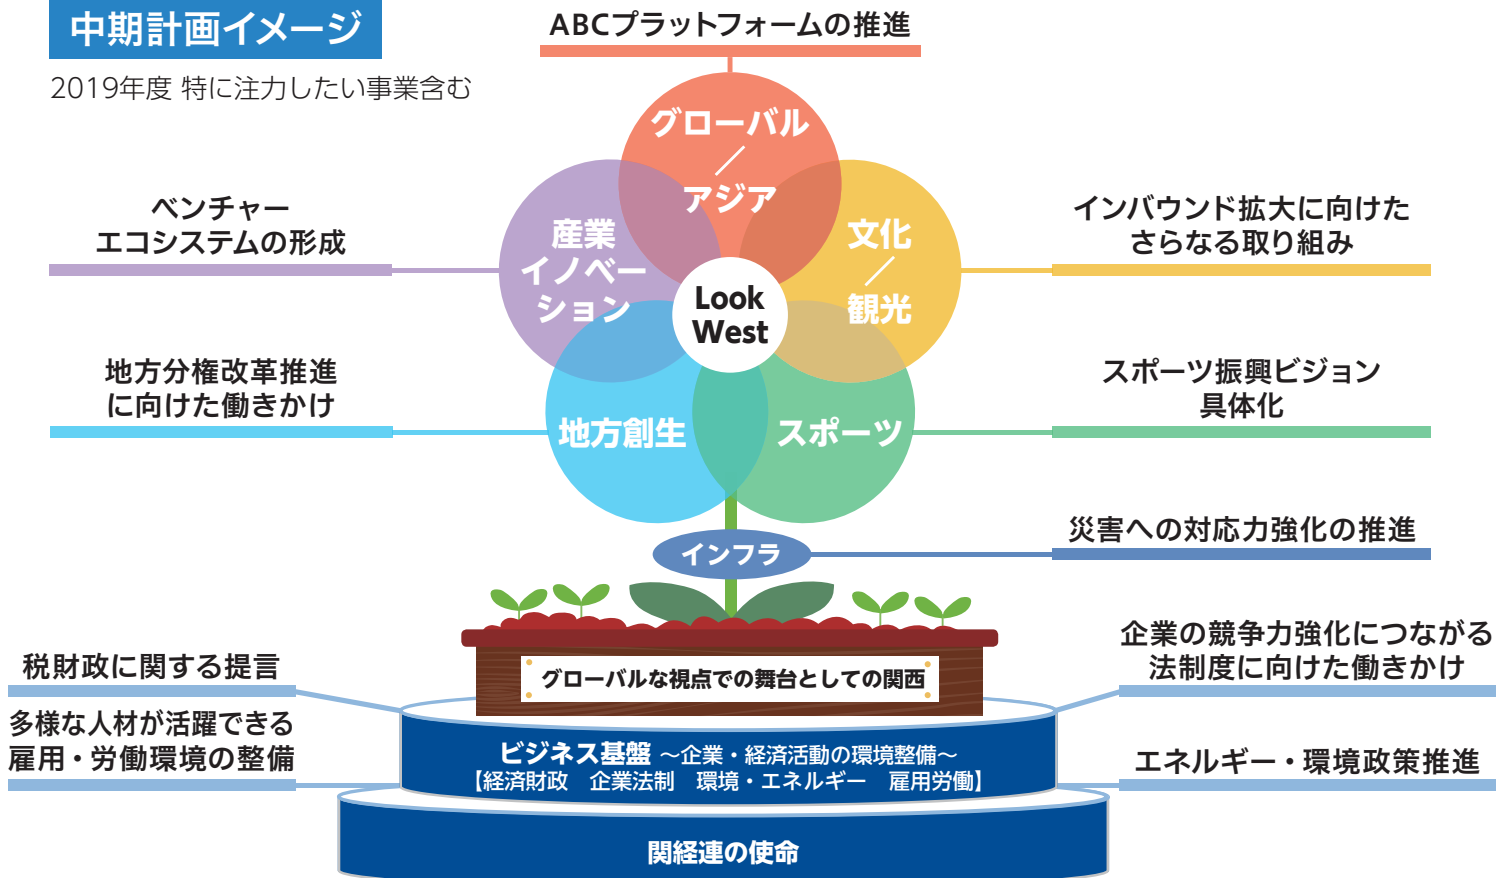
中期計画イメージ

2019年度 特に注力したい事業含む

ABCプラットフォームの推進

グローバル／アジア

ベンチャーエコシステムの形成

産業イノベーション

文化／観光

インバウンド拡大に向けたさらなる取り組み

Look West

地方分権改革推進に向けた働きかけ

地方創生

スポーツ

スポーツ振興ビジョン具体化

災害への対応力強化の推進

インフラ

グローバルな視点での舞台としての関西

税財政に関する提言

企業の競争力強化につながる法制度に向けた働きかけ

多様な人材が活躍できる雇用・労働環境の整備

ビジネス基盤 ～企業・経済活動の環境整備～
【経済財政　企業法制　環境・エネルギー　雇用労働】

エネルギー・環境政策推進

関経連の使命